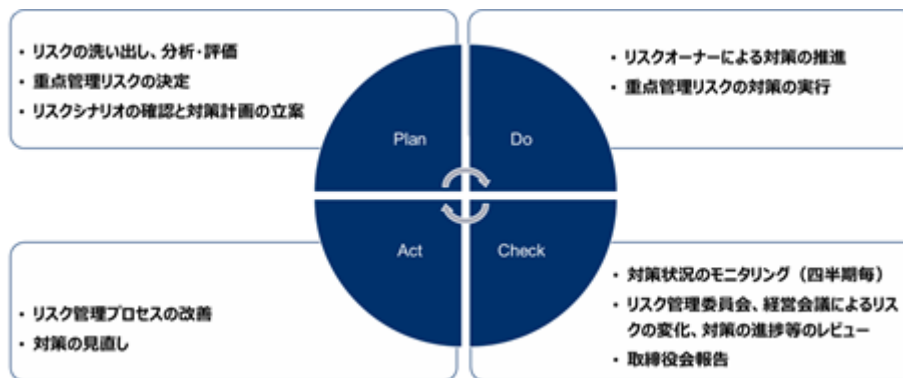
・リスクの洗い出し、分析・評価
・重点管理リスクの決定
・リスクシナリオの確認と対策計画の立案

Plan

Do

・リスクオーナーによる対策の推進
・重点管理リスクの対策の実行

Act

Check

・リスク管理プロセスの改善
・対策の見直し

・対策状況のモニタリング（四半期毎）
・リスク管理委員会、経営会議によるリスクの変化、対策の進捗等のレビュー
・取締役会報告